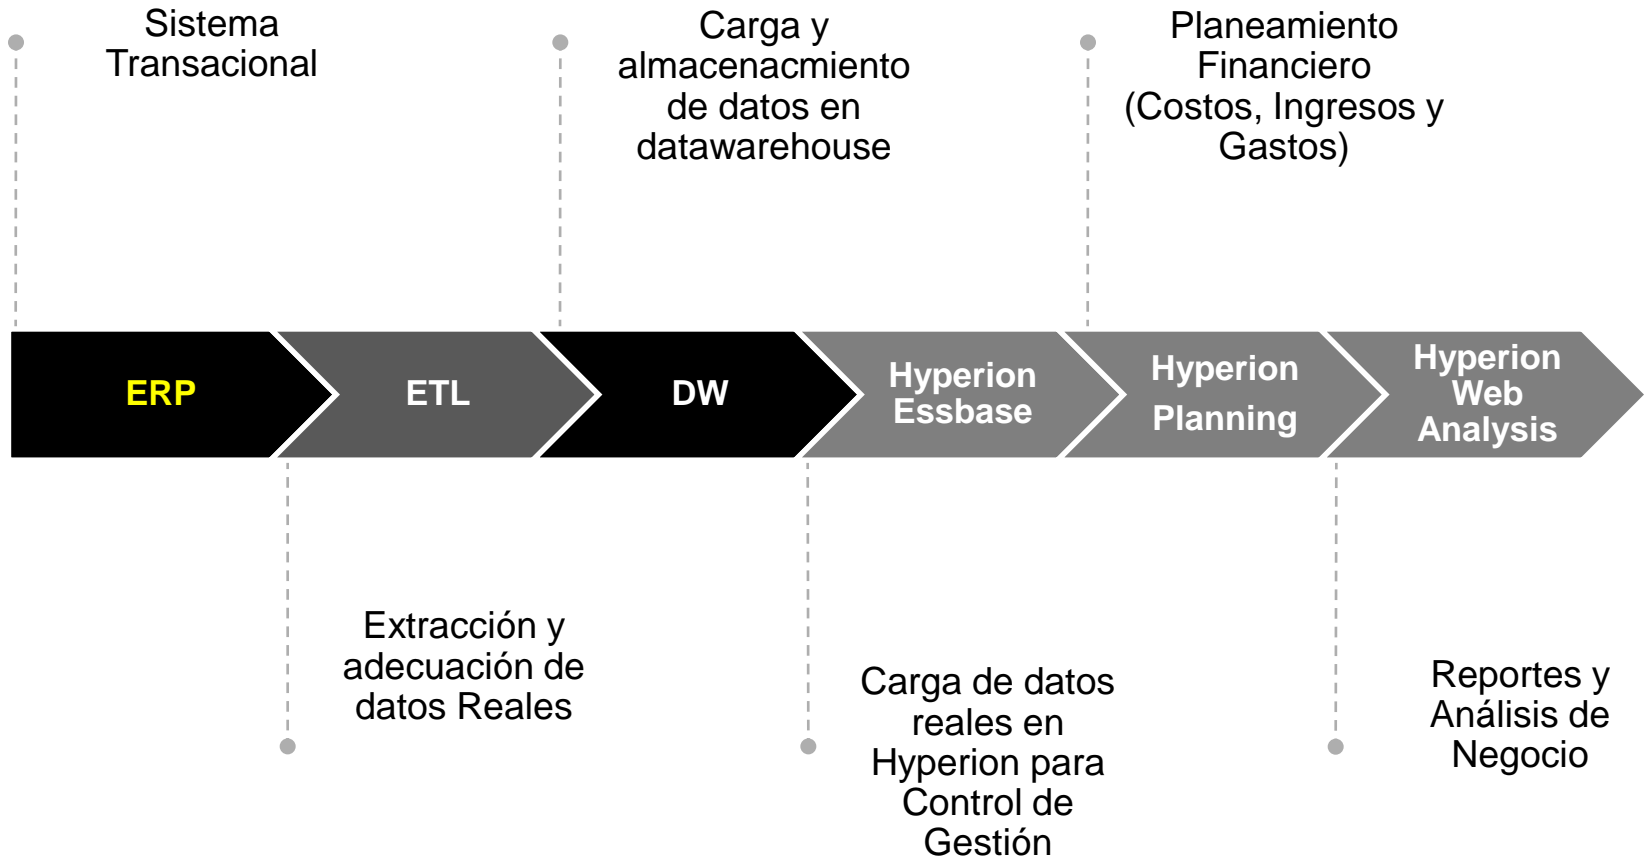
Sistema Transacional

Carga y almacenacmiento de datos en datawarehouse

Planeamiento Financiero (Costos, Ingresos y Gastos)

ERP

ETL

DW

Hyperion Essbase

Hyperion Planning

Hyperion Web Analysis

Extracción y adecuación de datos Reales

Carga de datos reales en Hyperion para Control de Gestión

Reportes y Análisis de Negocio